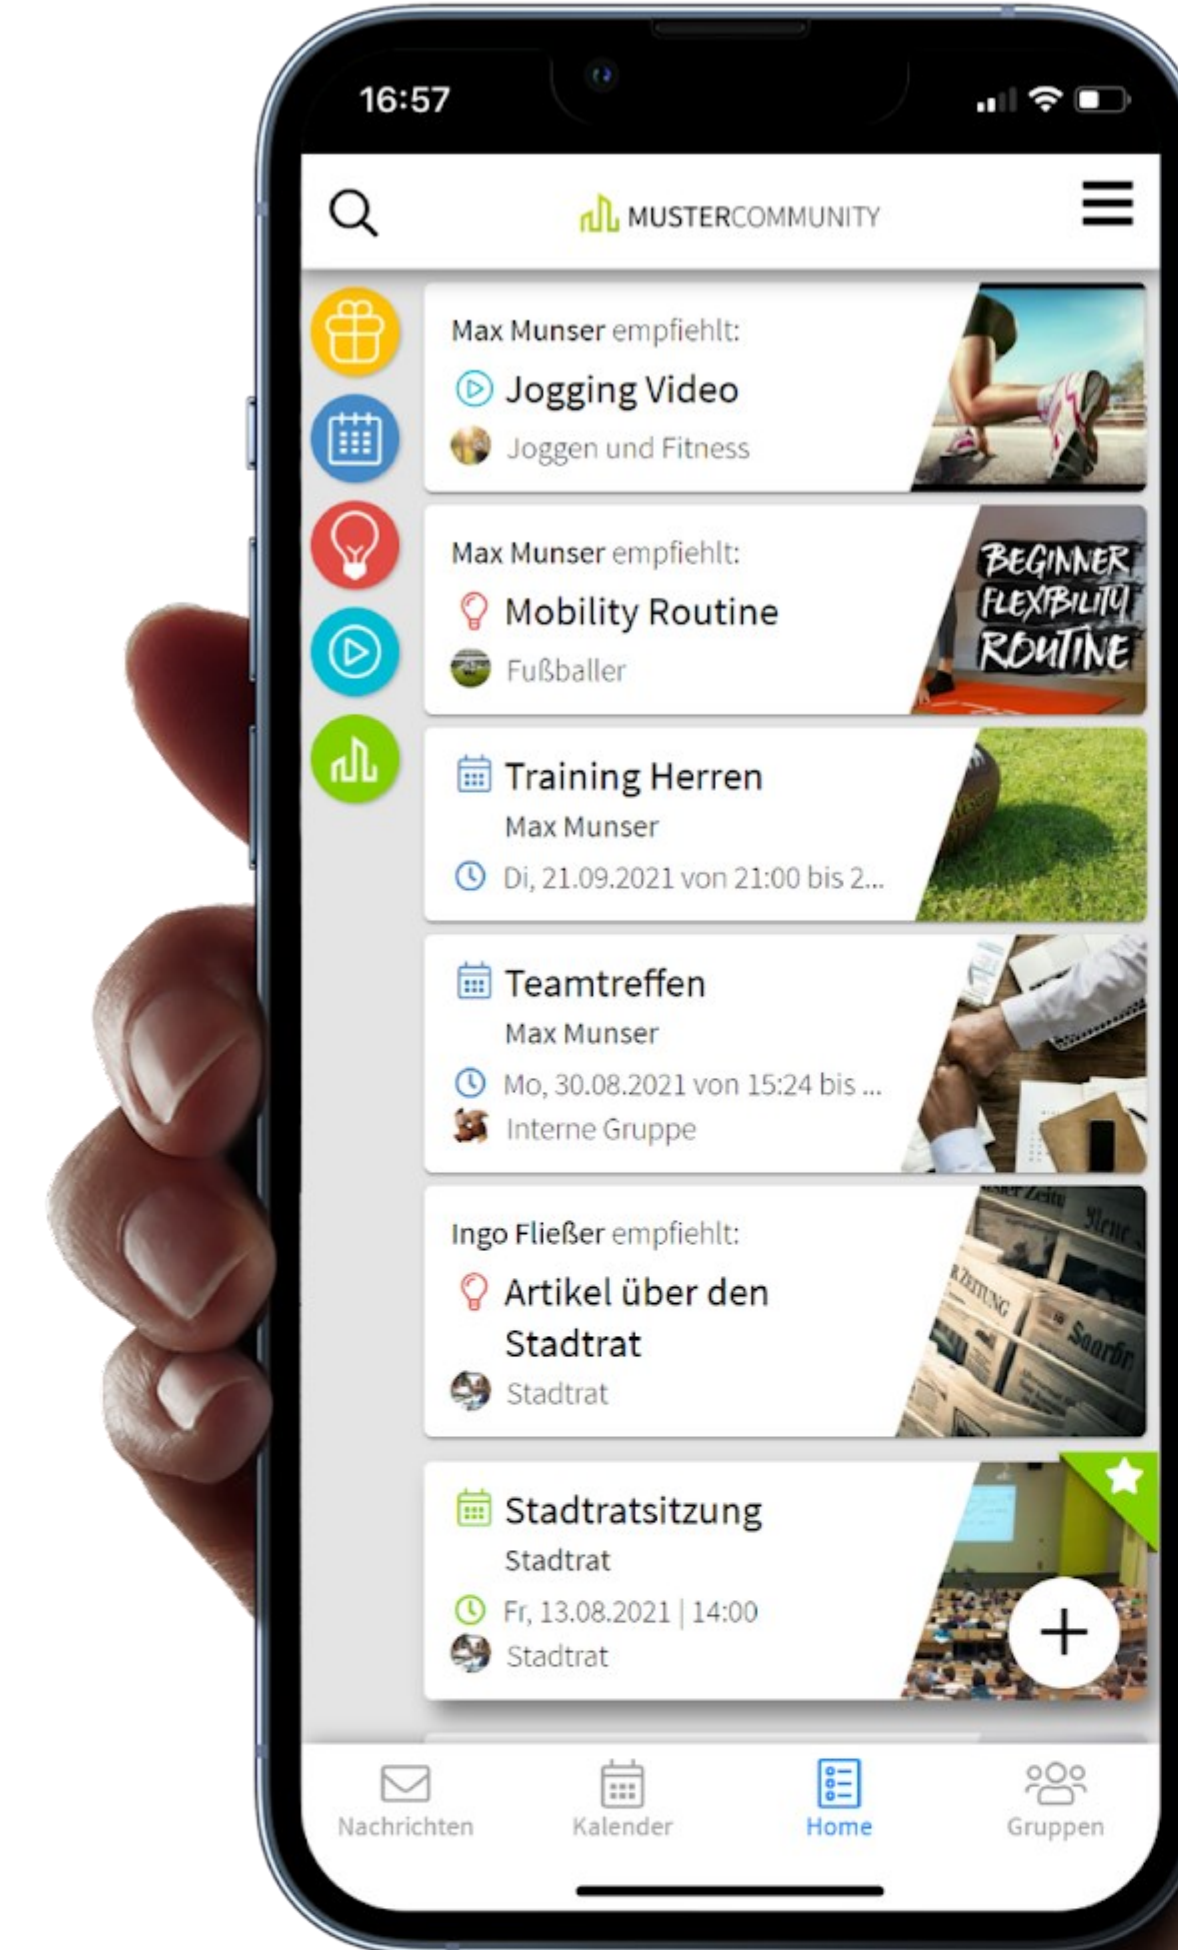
16:57

MUSTERCOMMUNITY

Max Munser empfiehlt:
Jogging Video
Joggen und Fitness

Max Munser empfiehlt:
Mobility Routine
Fußballer

BEGINNER FLEXIBILITY ROUTINE

Training Herren
Max Munser
Di, 21.09.2021 von 21:00 bis 2...

Teamtreffen
Max Munser
Mo, 30.08.2021 von 15:24 bis ...
Interne Gruppe

Ingo Fließer empfiehlt:
Artikel über den Stadtrat
Stadtrat

Stadtratsitzung
Stadtrat
Fr, 13.08.2021 | 14:00
Stadtrat

Nachrichten
Kalender
Home
Gruppen